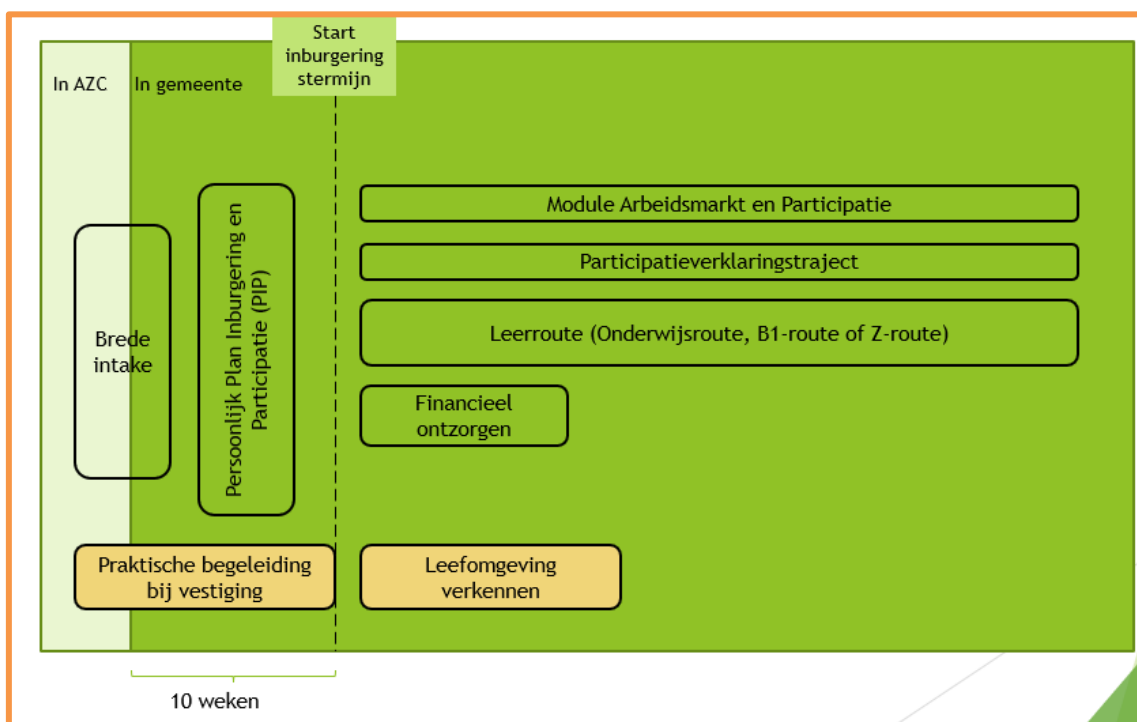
Start inburgeringstermijn

In AZC

In gemeente

Brede intake

Persoonlijk Plan Inburgering en Participatie (PIP)

Module Arbeidsmarkt en Participatie

Participatieverklaringstraject

Leerroute (Onderwijsroute, B1-route of Z-route)

Financieel ontzorgen

Praktische begeleiding bij vestiging

Leefomgeving verkennen

10 weken